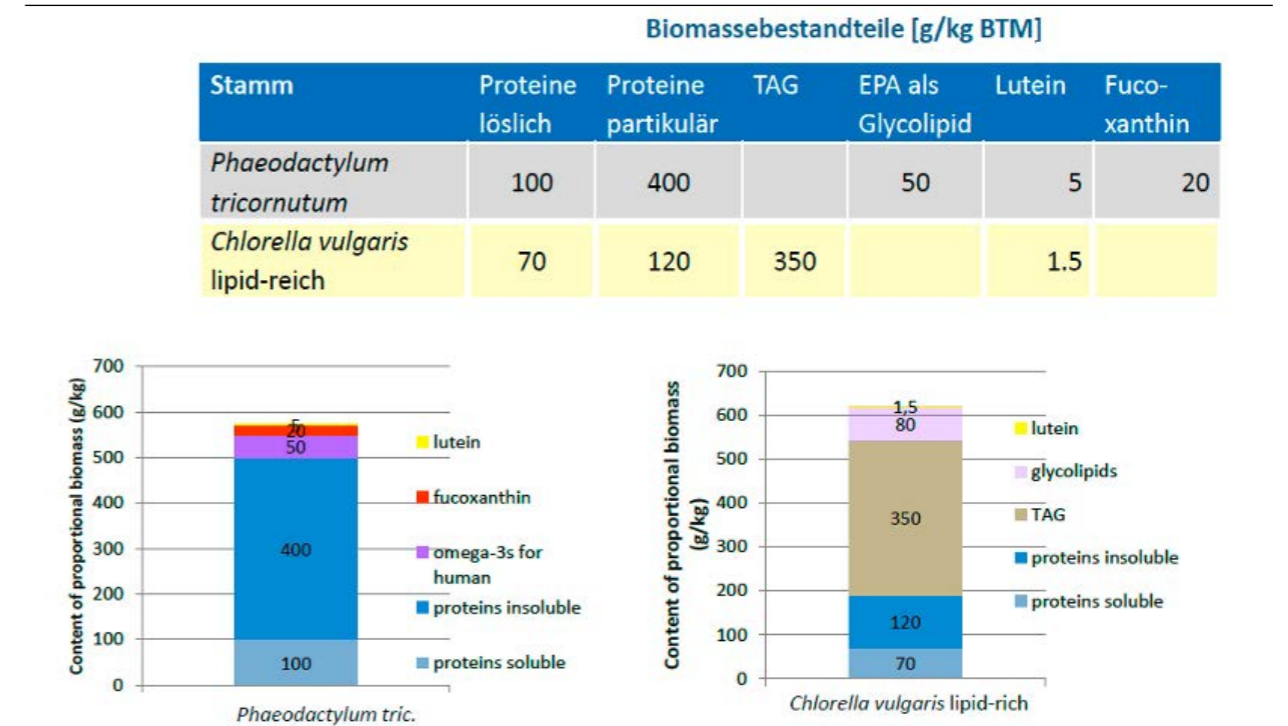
Biomassebestandteile [g/kg BTM]

| Stamm | Proteine löslich | Proteine partikulär | TAG | EPA als Glycolipid | Lutein | Fucoxanthin |
|---|---|---|---|---|---|---|
| *Phaeodactylum tricornutum* | 100 | 400 | | 50 | 5 | 20 |
| *Chlorella vulgaris* lipid-reich | 70 | 120 | 350 | | 1.5 | |

Content of proportional biomass (g/kg)

700
600
500
400
300
200
100
0

5
20
50
400
100

lutein
fucoxanthin
omega-3s for human
proteins insoluble
proteins soluble

Phaeodactylum tric.

Content of proportional biomass (g/kg)

700
600
500
400
300
200
100
0

1,5
80
350
120
70

lutein
glycolipids
TAG
proteins insoluble
proteins soluble

Chlorella vulgaris lipid-rich